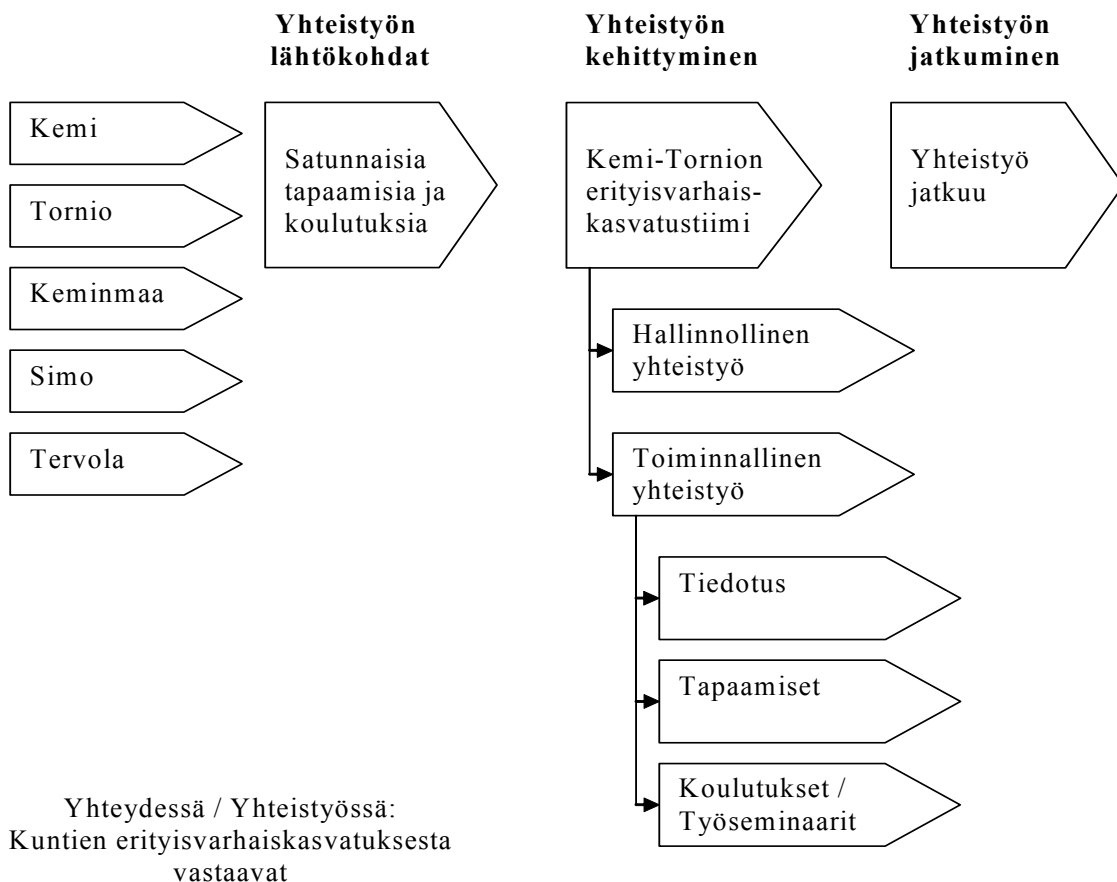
Yhteistyön lähtökohdat

Yhteistyön kehittyminen

Yhteistyön jatkuminen

Kemi

Tornio

Keminmaa

Simo

Tervola

Satunnaisia tapaamisia ja koulutuksia

Kemi-Tornion erityisvarhaiskasvatustiimi

Yhteistyö jatkuu

Hallinnollinen yhteistyö

Toiminnallinen yhteistyö

Tiedotus

Tapaamiset

Koulutukset / Työseminaarit

Yhteydessä / Yhteistyössä: Kuntien erityisvarhaiskasvatuksesta vastaavat